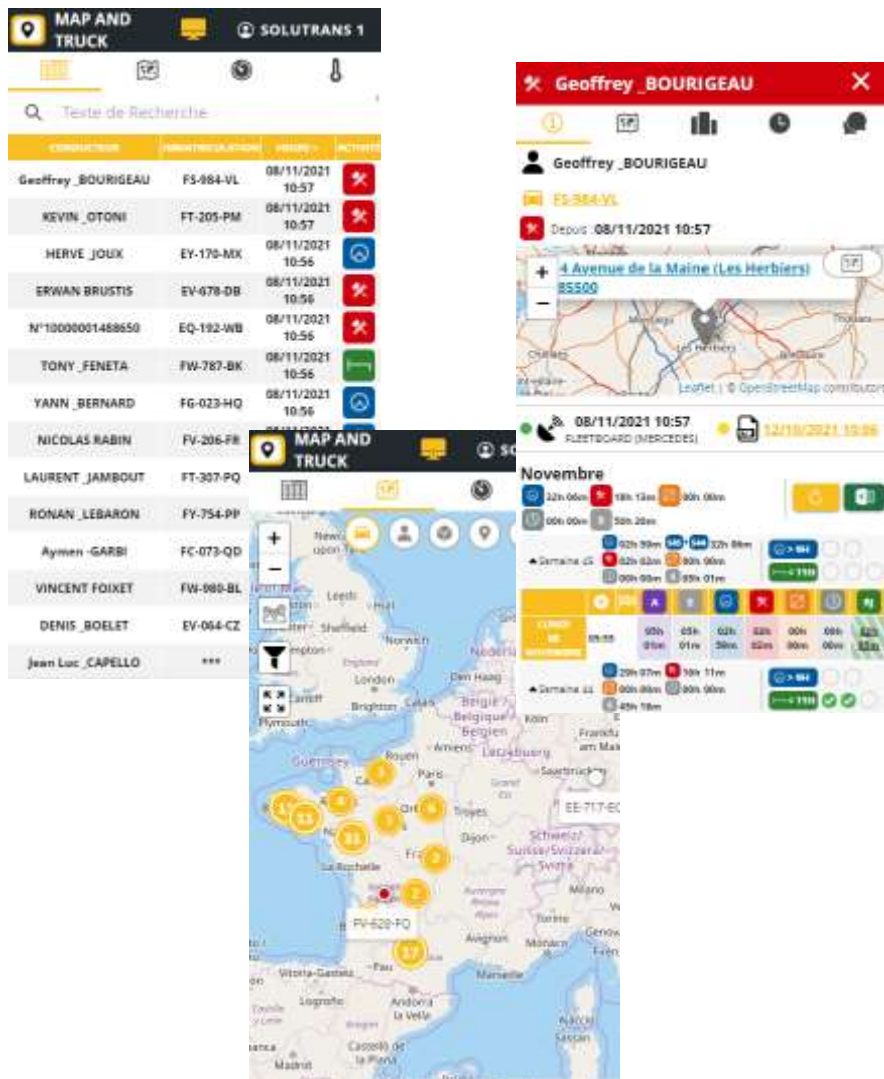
MAP AND TRUCK

SOLUTRANS 1

Texte de Recherche

| CONDUCTEUR | IMMATRICULATION | HEURE | ACTIVITE |
|---|---|---|---|
| Geoffrey _BOURIGEAU | FS-984-VL | 08/11/2021 10:57 | |
| KEVIN _OTONI | FT-205-PM | 08/11/2021 10:57 | |
| HERVE _JOUX | EY-170-MX | 08/11/2021 10:56 | |
| ERWAN BRUSTIS | EV-678-DB | 08/11/2021 10:56 | |
| N°10000001488650 | EQ-192-WB | 08/11/2021 10:56 | |
| TONY _FENETA | FW-787-BK | 08/11/2021 10:56 | |
| YANN _BERNARD | FG-023-HQ | 08/11/2021 10:56 | |
| NICOLAS RABIN | FV-206-FR | | |
| LAURENT _JAMBOUT | FT-307-PQ | | |
| RONAN _LEBARON | FY-754-PP | | |
| Aymen -GARBI | FC-073-QD | | |
| VINCENT FOIXET | FW-980-BL | | |
| DENIS _BOELET | EV-064-CZ | | |
| Jean Luc _CAPELLO | *** | | |

MAP AND TRUCK

Leeds
Sheffield
Norwich
London
Brighton
Plymouth
Den Haag
Belgique België Belgien
Rouen
Paris
Amiens
Caen
Orléans
Troyes
Dijon
La Rochelle
Saarbrücken
EE-717-EC
Schweiz/Suisse/Svizzera/Svizra
FV-620-FQ
Avignon
Pau
Vitoria-Gasteiz
Logroño
Andorra la Vella
Genova
Castelló de la Plana
Köln
Frankfurt am Main

Geoffrey _BOURIGEAU

Geoffrey _BOURIGEAU
FS-984-VL
Depuis 08/11/2021 10:57
4 Avenue de la Maine (Les Herbiers) 85500
Les Herbiers
Leaflet | © OpenStreetMap contributors
08/11/2021 10:57
FLEETBOARD (MERCEDES)
12/10/2021 10:06

Novembre
32h 06m 18h 13m 00h 00m
00h 00m 50h 20m
Semaine 45
02h 59m 32h 08m
02h 02m 00h 00m
00h 00m 05h 01m
> 9H
< 11H
LUNDI 08 NOVEMBRE 09:55
05h 01m 05h 01m 02h 02m 00h 00m 00h 00m
Semaine 44
29h 07m 16h 11m
00h 00m 00h 00m
45h 18m
> 9H
< 11H